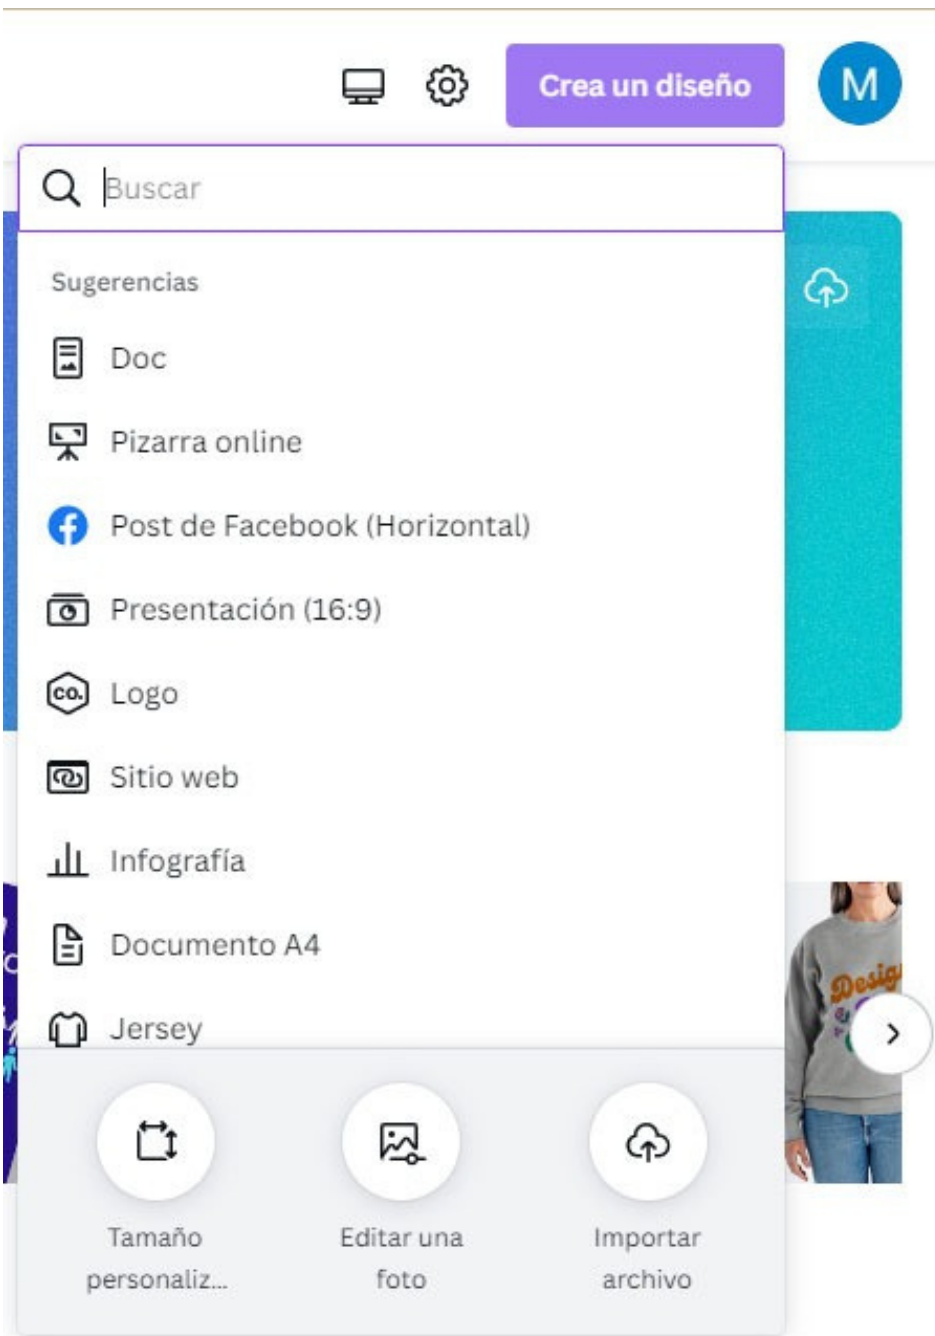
Crea un diseño

M

Buscar

Sugerencias

Doc

Pizarra online

Post de Facebook (Horizontal)

Presentación (16:9)

Logo

Sitio web

Infografía

Documento A4

Jersey

Tamaño personaliz...

Editar una foto

Importar archivo